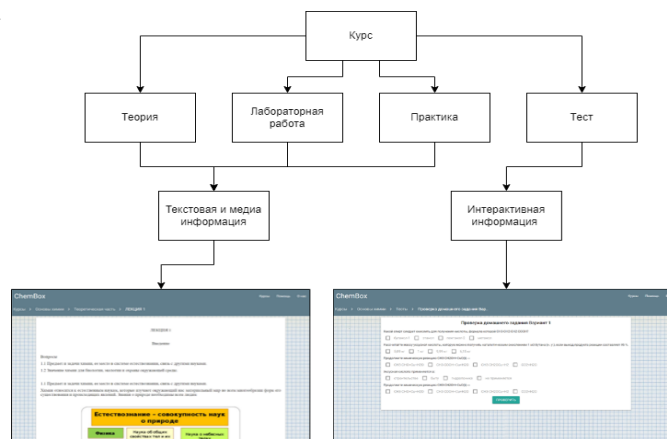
Курс

Теория

Лабораторная работа

Практика

Тест

Текстовая и медиа информация

Интерактивная информация

ChemBox

ЛЕКЦИЯ 1

Естествознание - совокупность наук о природе

Физика

ChemBox

Проверка домашнего задания Вариант 1

Проверить